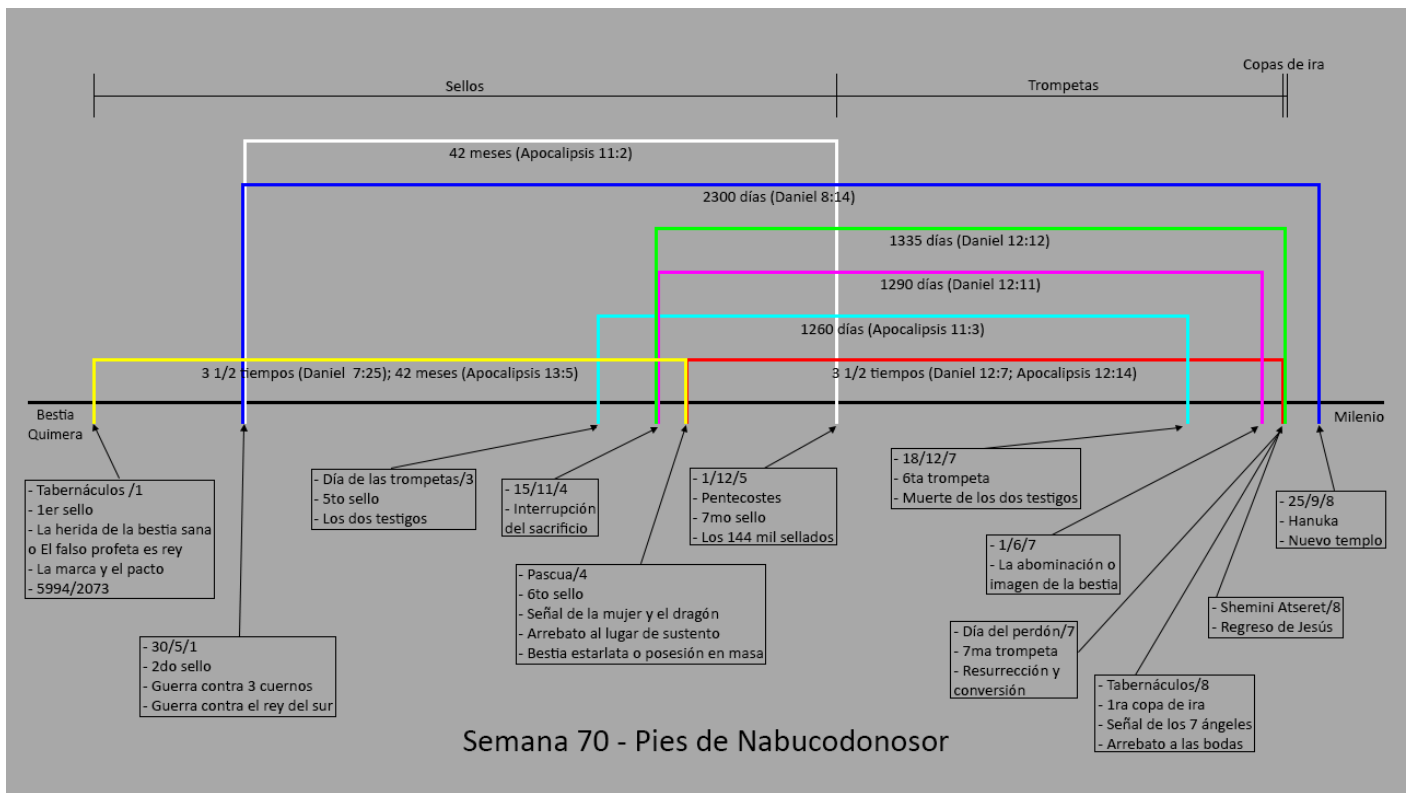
Sellos

Trompetas

Copas de ira

42 meses (Apocalipsis 11:2)

2300 días (Daniel 8:14)

1335 días (Daniel 12:12)

1290 días (Daniel 12:11)

1260 días (Apocalipsis 11:3)

3 1/2 tiempos (Daniel 7:25); 42 meses (Apocalipsis 13:5)

3 1/2 tiempos (Daniel 12:7; Apocalipsis 12:14)

Bestia Quimera

Milenio

- Tabernáculos /1
- 1er sello
- La herida de la bestia sana o El falso profeta es rey
- La marca y el pacto
- 5994/2073

- 30/5/1
- 2do sello
- Guerra contra 3 cuernos
- Guerra contra el rey del sur

- Día de las trompetas/3
- 5to sello
- Los dos testigos

- 15/11/4
- Interrupción del sacrificio

- Pascua/4
- 6to sello
- Señal de la mujer y el dragón
- Arrebato al lugar de sustento
- Bestia estarlata o posesión en masa

- 1/12/5
- Pentecostes
- 7mo sello
- Los 144 mil sellados

- 18/12/7
- 6ta trompeta
- Muerte de los dos testigos

- 1/6/7
- La abominación o imagen de la bestia

- Día del perdón/7
- 7ma trompeta
- Resurrección y conversión

- Tabernáculos/8
- 1ra copa de ira
- Señal de los 7 ángeles
- Arrebato a las bodas

- Shemini Atseret/8
- Regreso de Jesús

- 25/9/8
- Hanuka
- Nuevo templo

Semana 70 - Pies de Nabucodonosor